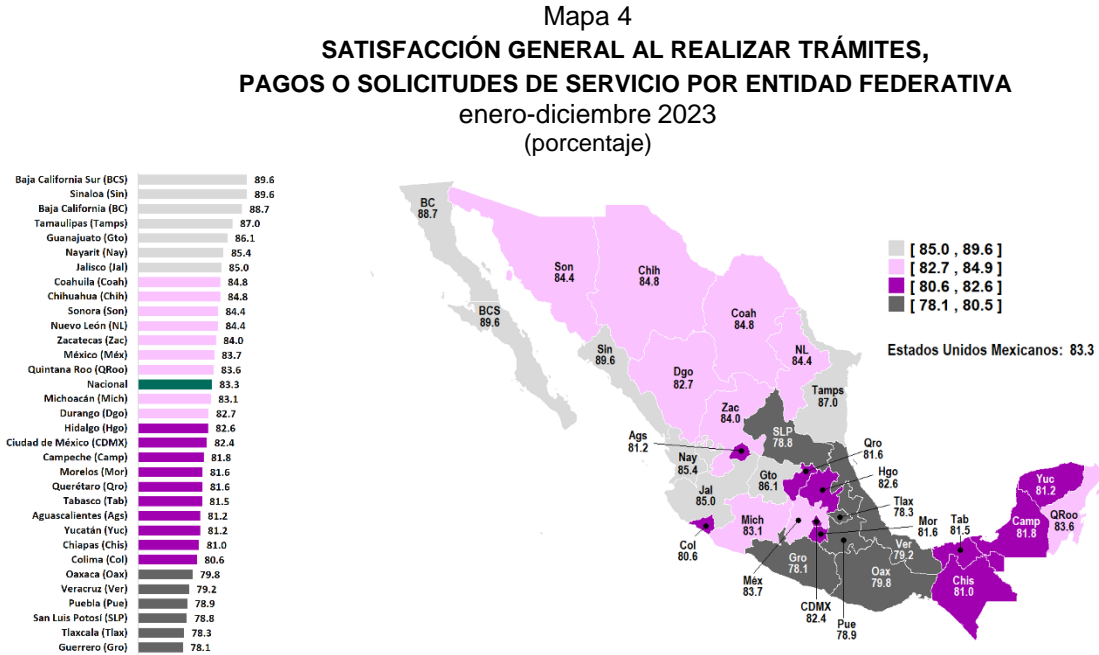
Mapa 4
SATISFACCIÓN GENERAL AL REALIZAR TRÁMITES, PAGOS O SOLICITUDES DE SERVICIO POR ENTIDAD FEDERATIVA
enero-diciembre 2023
(porcentaje)

| Entidad | Porcentaje |
|---|---|
| Baja California Sur (BCS) | 89.6 |
| Sinaloa (Sin) | 89.6 |
| Baja California (BC) | 88.7 |
| Tamaulipas (Tamps) | 87.0 |
| Guanajuato (Gto) | 86.1 |
| Nayarit (Nay) | 85.4 |
| Jalisco (Jal) | 85.0 |
| Coahuila (Coah) | 84.8 |
| Chihuahua (Chih) | 84.8 |
| Sonora (Son) | 84.4 |
| Nuevo León (NL) | 84.4 |
| Zacatecas (Zac) | 84.0 |
| México (Méx) | 83.7 |
| Quintana Roo (QRoo) | 83.6 |
| Nacional | 83.3 |
| Michoacán (Mich) | 83.1 |
| Durango (Dgo) | 82.7 |
| Hidalgo (Hgo) | 82.6 |
| Ciudad de México (CDMX) | 82.4 |
| Campeche (Camp) | 81.8 |
| Morelos (Mor) | 81.6 |
| Querétaro (Qro) | 81.6 |
| Tabasco (Tab) | 81.5 |
| Aguascalientes (Ags) | 81.2 |
| Yucatán (Yuc) | 81.2 |
| Chiapas (Chis) | 81.0 |
| Colima (Col) | 80.6 |
| Oaxaca (Oax) | 79.8 |
| Veracruz (Ver) | 79.2 |
| Puebla (Pue) | 78.9 |
| San Luis Potosí (SLP) | 78.8 |
| Tlaxcala (Tlax) | 78.3 |
| Guerrero (Gro) | 78.1 |

BC 88.7
Son 84.4
Chih 84.8
Coah 84.8
BCS 89.6
NL 84.4
Sin 89.6
Dgo 82.7
Tamps 87.0
Zac 84.0
SLP 78.8
Ags 81.2
Qro 81.6
Nay 85.4
Gto 86.1
Hgo 82.6
Jal 85.0
Tlax 78.3
Yuc 81.2
Mich 83.1
Mor 81.6
Tab 81.5
Camp 81.8
QRoo 83.6
Col 80.6
Ver 79.2
Gro 78.1
Oax 79.8
Chis 81.0
Méx 83.7
CDMX 82.4
Pue 78.9

[ 85.0 , 89.6 ]
[ 82.7 , 84.9 ]
[ 80.6 , 82.6 ]
[ 78.1 , 80.5 ]

Estados Unidos Mexicanos: 83.3